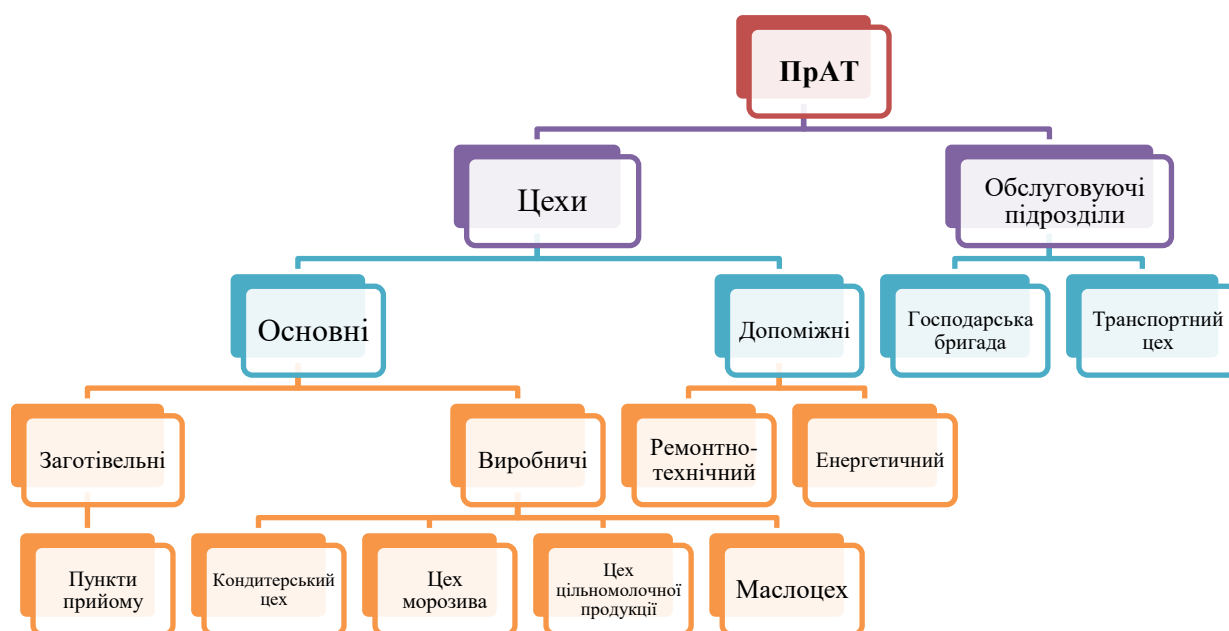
ПрАТ

Цехи

Обслуговуючі підрозділи

Основні

Допоміжні

Господарська бригада

Транспортний цех

Заготівельні

Виробничі

Ремонтно-технічний

Енергетичний

Пункти прийому

Кондитерський цех

Цех морозива

Цех цільномолочної продукції

Маслоцех